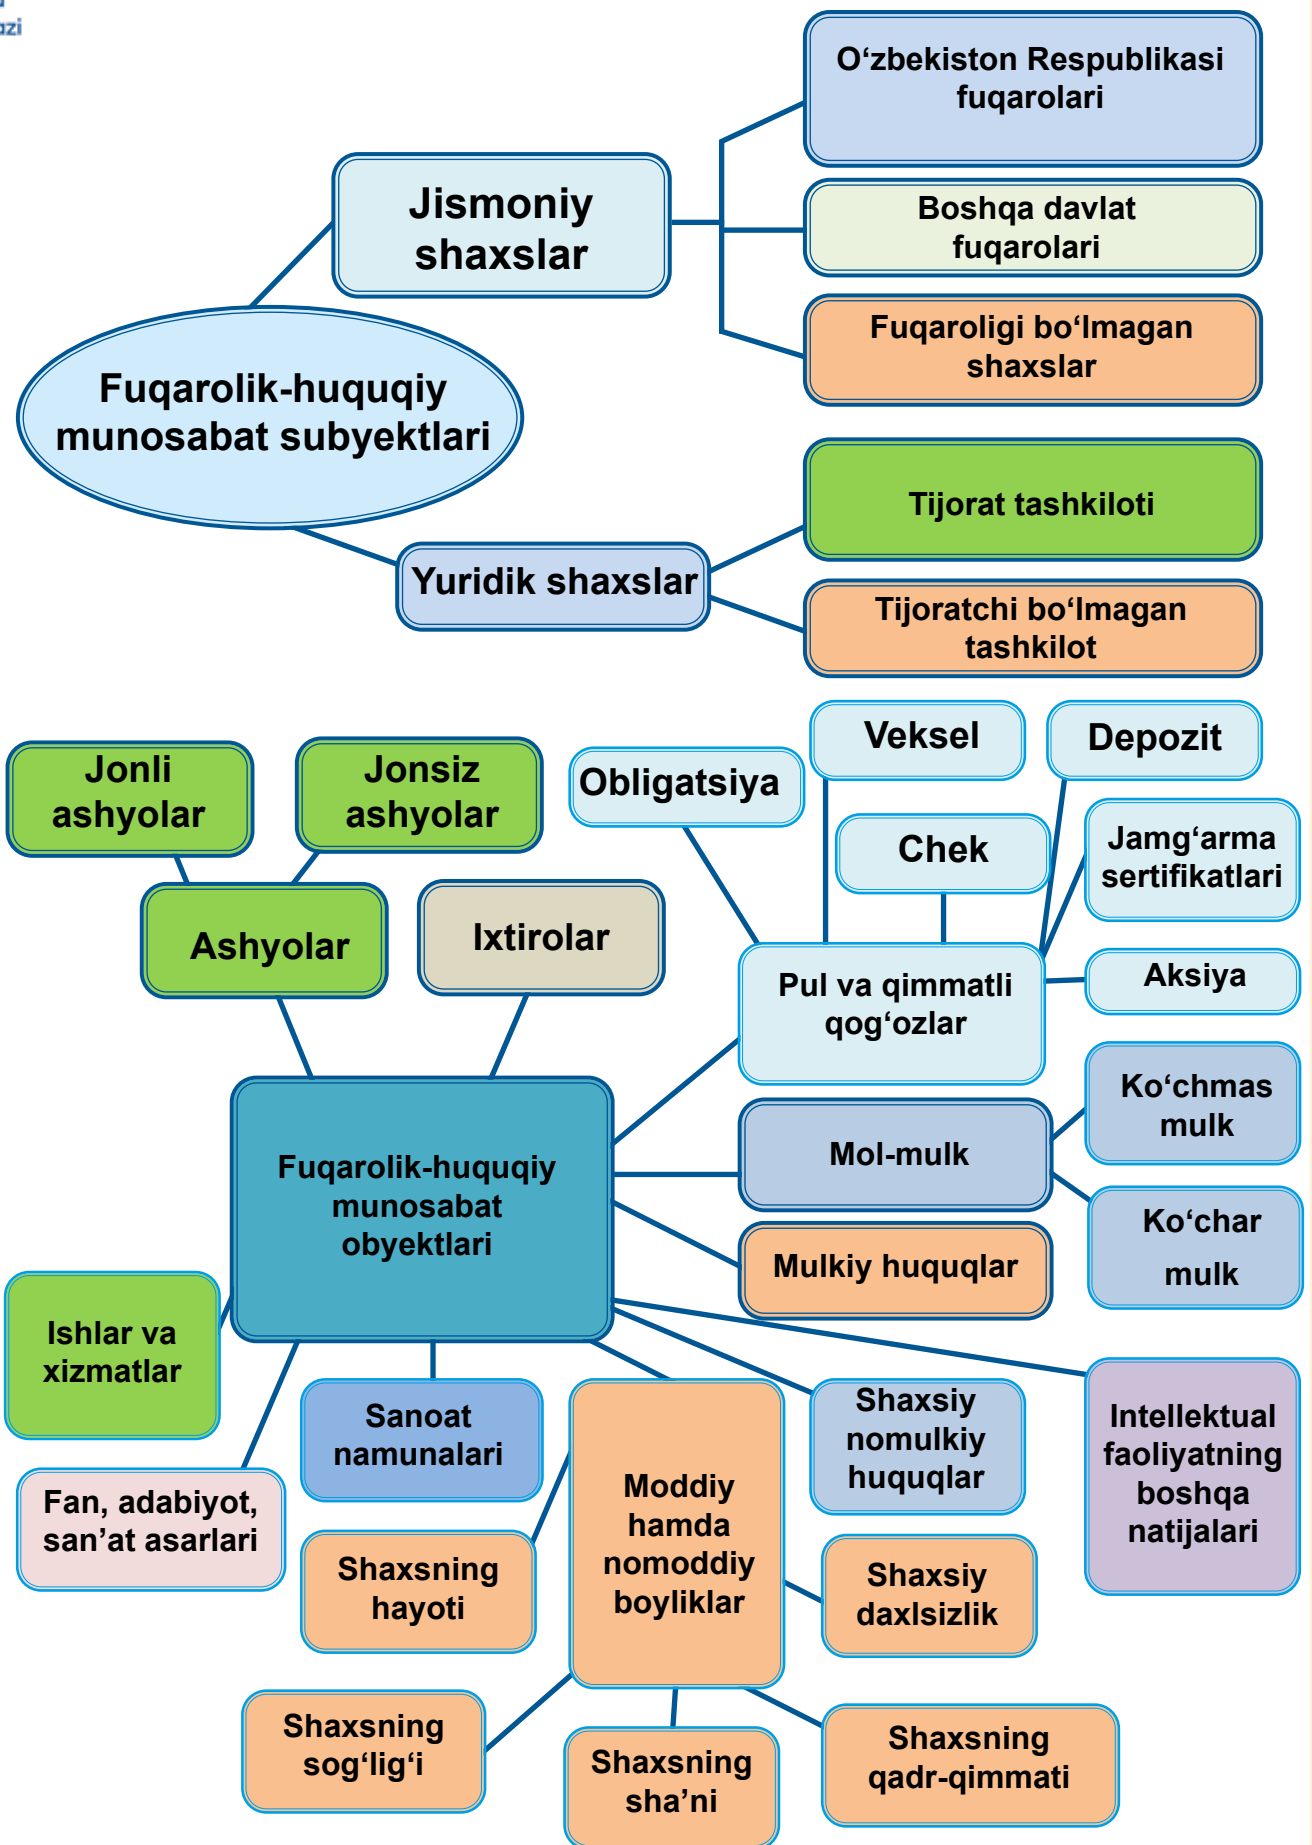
uzi

Fuqarolik-huquqiy munosabat subyektlari

Jismoniy shaxslar

O‘zbekiston Respublikasi fuqarolari

Boshqa davlat fuqarolari

Fuqaroligi bo‘lmagan shaxslar

Yuridik shaxslar

Tijorat tashkiloti

Tijoratchi bo‘lmagan tashkilot

Jonli ashyolar

Jonsiz ashyolar

Ashyolar

Ixtirolar

Obligatsiya

Veksel

Depozit

Chek

Jamg‘arma sertifikatlari

Pul va qimmatli qog‘ozlar

Aksiya

Ko‘chmas mulk

Mol-mulk

Ko‘char mulk

Fuqarolik-huquqiy munosabat obyektlari

Mulkiy huquqlar

Ishlar va xizmatlar

Sanoat namunalari

Moddiy hamda nomoddiy boyliklar

Shaxsiy nomulkiy huquqlar

Intellektual faoliyatning boshqa natijalari

Fan, adabiyot, san’at asarlari

Shaxsning hayoti

Shaxsiy daxlsizlik

Shaxsning sog‘lig‘i

Shaxsning sha’ni

Shaxsning qadr-qimmati